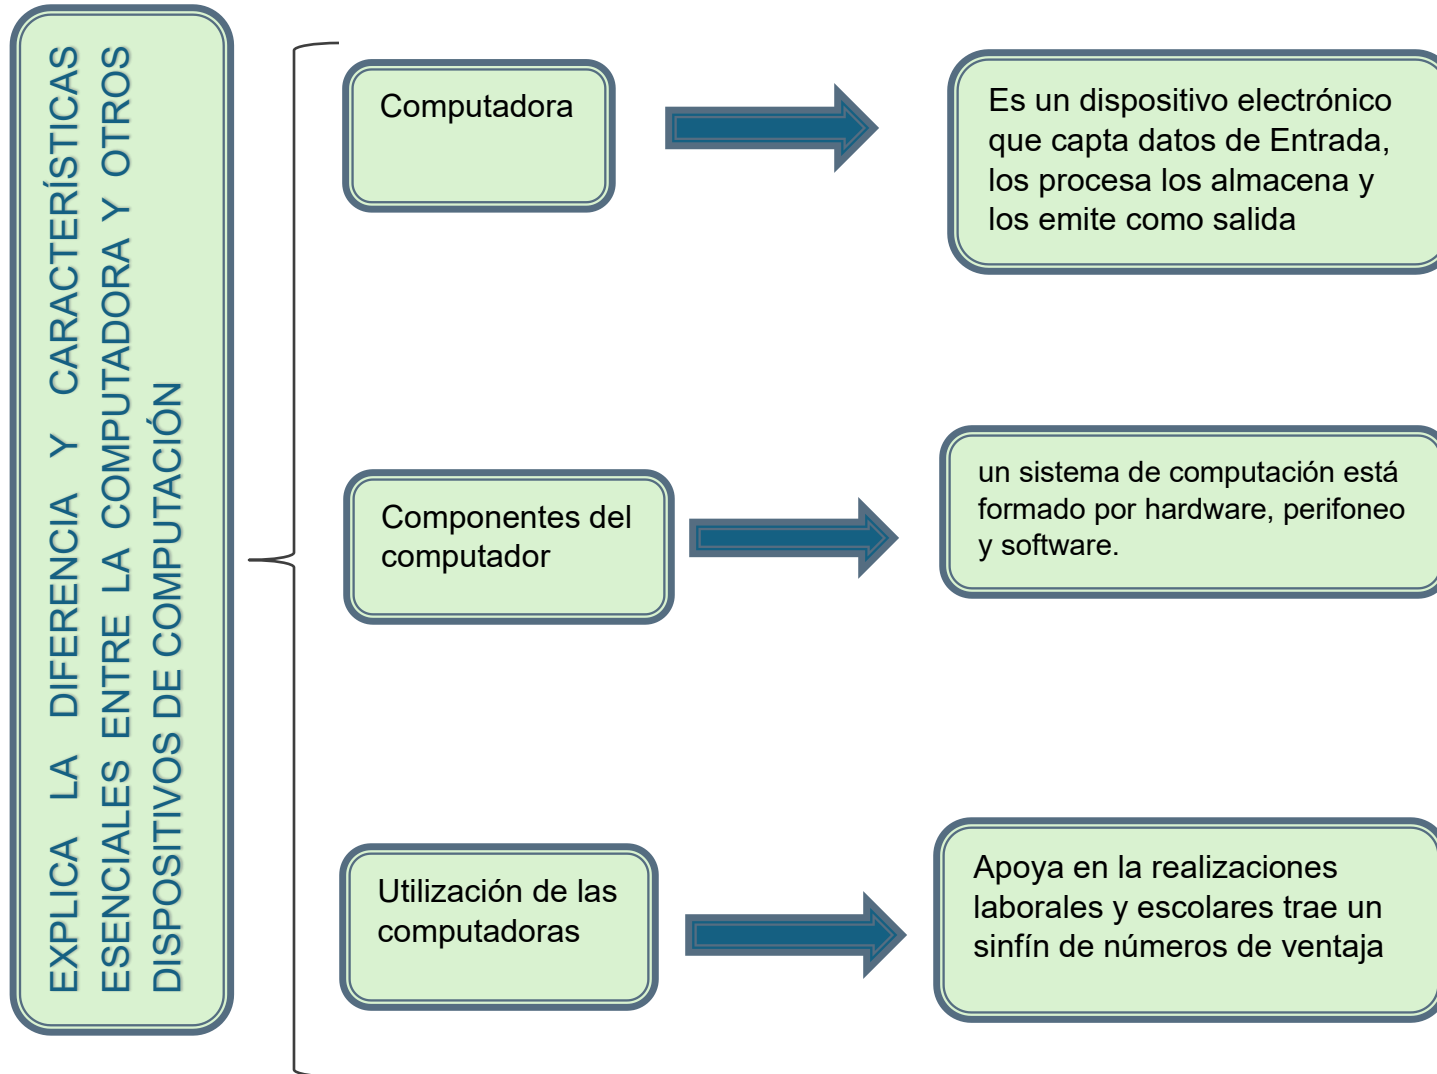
EXPLICA LA DIFERENCIA Y CARACTERÍSTICAS ESENCIALES ENTRE LA COMPUTADORA Y OTROS DISPOSITIVOS DE COMPUTACIÓN

Computadora

Es un dispositivo electrónico que capta datos de Entrada, los procesa los almacena y los emite como salida

Componentes del computador

un sistema de computación está formado por hardware, perifoneo y software.

Utilización de las computadoras

Apoya en la realizaciones laborales y escolares trae un sinfín de números de ventaja